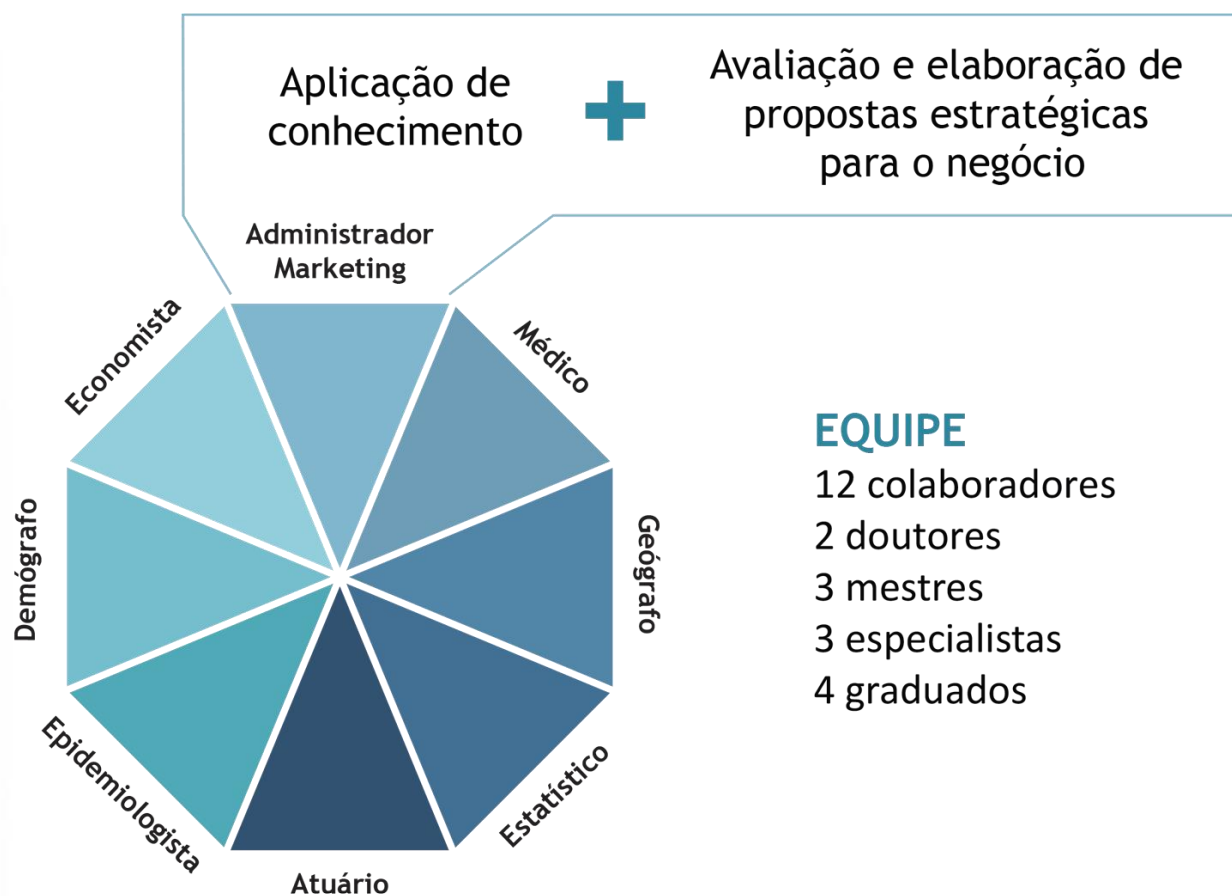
Aplicação de conhecimento

+

Avaliação e elaboração de propostas estratégicas para o negócio

Administrador Marketing

Médico

Geógrafo

Estatístico

Atuário

Epidemiologista

Demógrafo

Economista

EQUIPE
12 colaboradores
2 doutores
3 mestres
3 especialistas
4 graduados